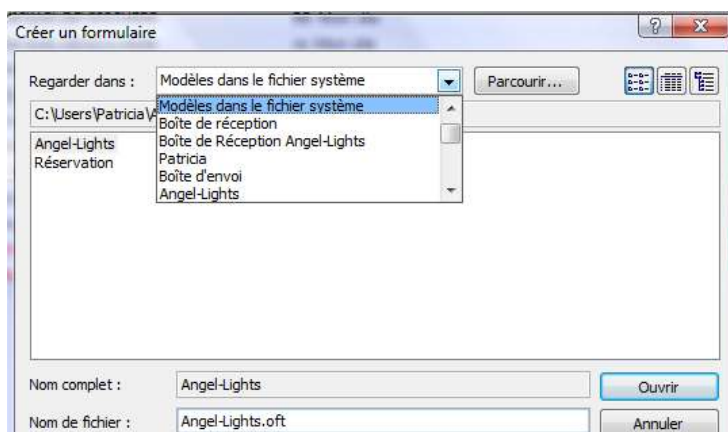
Créer un formulaire

Regarder dans : Modèles dans le fichier système

Parcourir...

C:\Users\Patricia\

Modèles dans le fichier système
Boîte de réception
Boîte de Réception Angel-Lights
Patricia
Boîte d'envoi
Angel-Lights

Angel-Lights
Réservation

Nom complet : Angel-Lights

Ouvrir

Nom de fichier : Angel-Lights.oft

Annuler